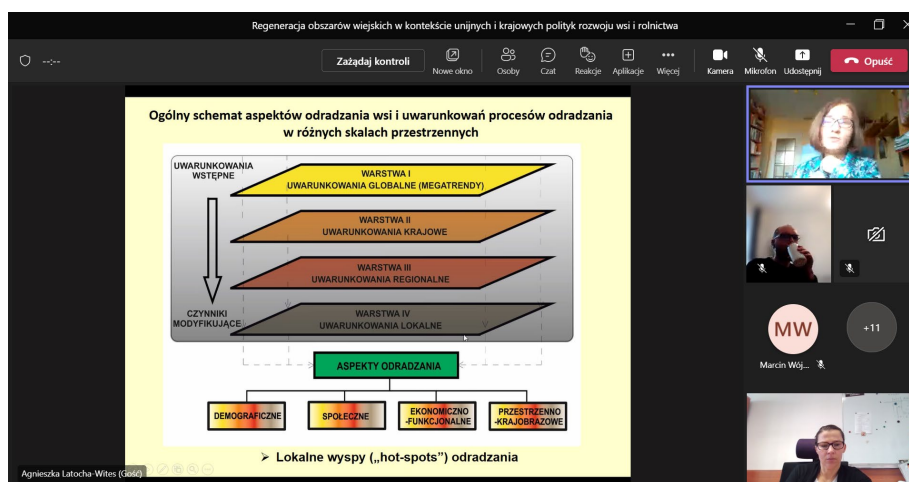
Regeneracja obszarów wiejskich w kontekście unijnych i krajowych polityk rozwoju wsi i rolnictwa

--:--

Zażądaj kontroli

Nowe okno Osoby Czat Reakcje Aplikacje Więcej Kamera Mikrofon Udostępnij Opuść

Ogólny schemat aspektów odradzania wsi i uwarunkowań procesów odradzania w różnych skalach przestrzennych

UWARUNKOWANIA WSTĘPNE

WARSTWA I
UWARUNKOWANIA GLOBALNE (MEGATRENDY)

WARSTWA II
UWARUNKOWANIA KRAJOWE

WARSTWA III
UWARUNKOWANIA REGIONALNE

CZYNNIKI MODYFIKUJĄCE

WARSTWA IV
UWARUNKOWANIA LOKALNE

ASPEKTY ODRADZANIA

DEMOGRAFICZNE

SPOŁECZNE

EKONOMICZNO -FUNKCJONALNE

PRZESTRZENNO -KRAJOBRAZOWE

➤ Lokalne wyspy („hot-spots") odradzania

Agnieszka Latocha-Wites (Gość)

MW

Marcin Wój...

+11